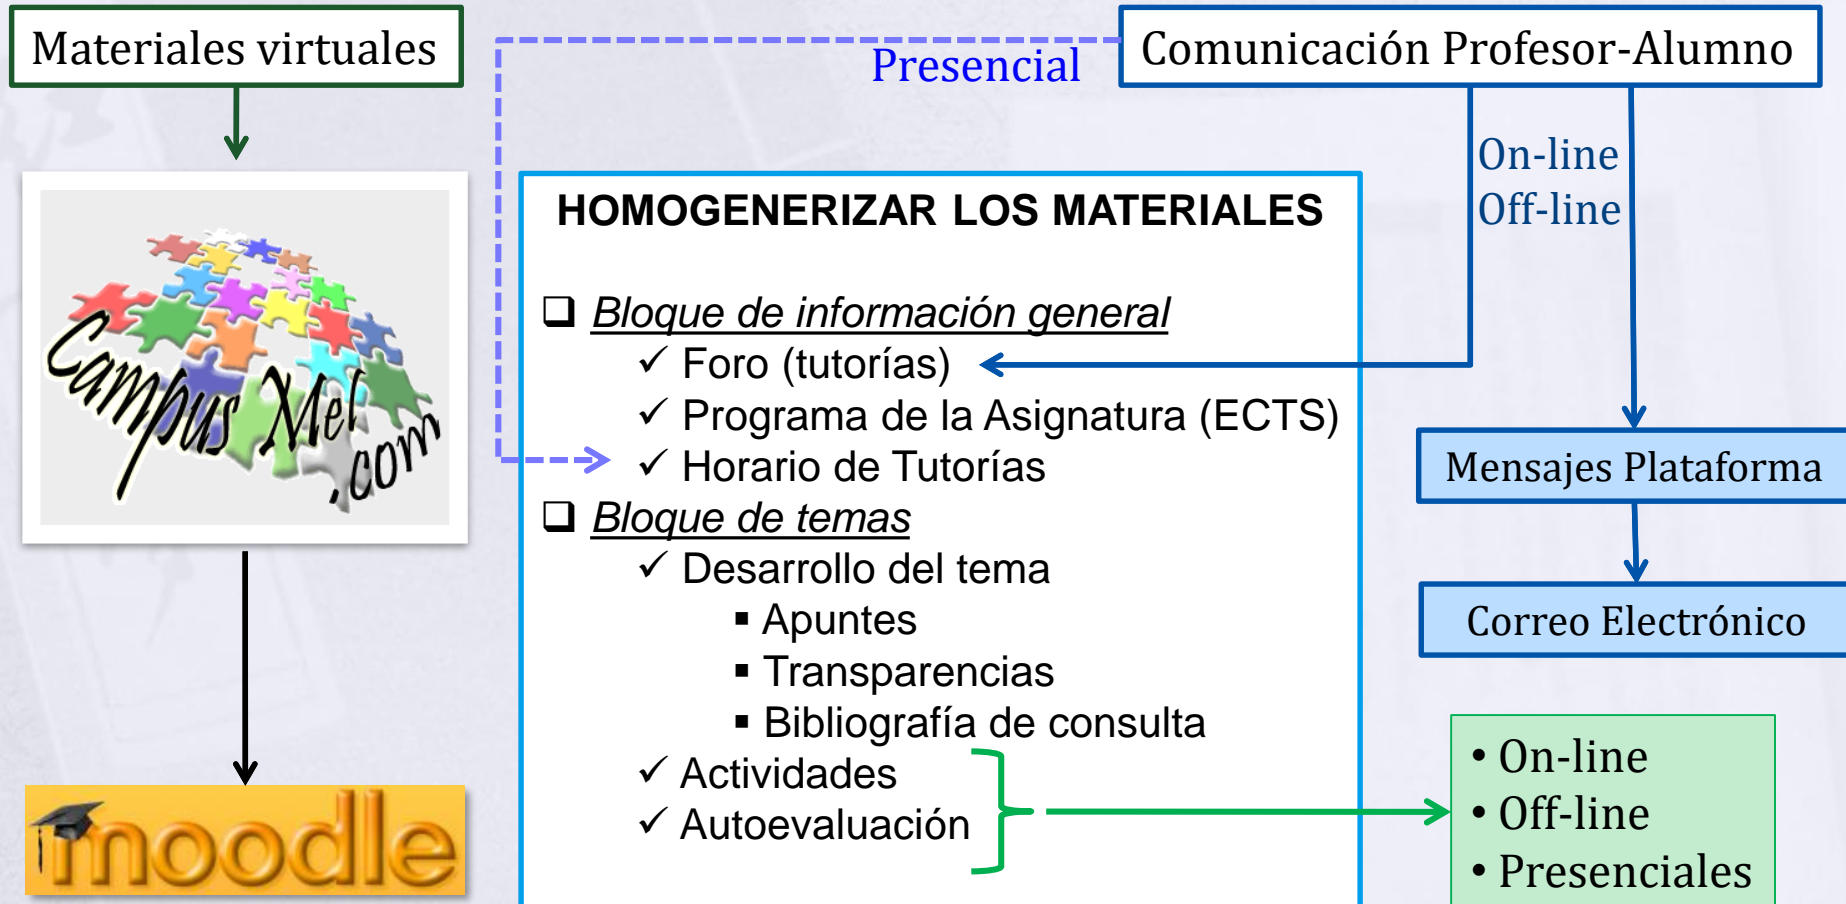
Materiales virtuales

CampusMel.com

moodle

Presencial

Comunicación Profesor-Alumno

On-line
Off-line

HOMOGENERIZAR LOS MATERIALES

❑ Bloque de información general
✓ Foro (tutorías)
✓ Programa de la Asignatura (ECTS)
✓ Horario de Tutorías
❑ Bloque de temas
✓ Desarrollo del tema
▪ Apuntes
▪ Transparencias
▪ Bibliografía de consulta
✓ Actividades
✓ Autoevaluación

Mensajes Plataforma

Correo Electrónico

• On-line
• Off-line
• Presenciales